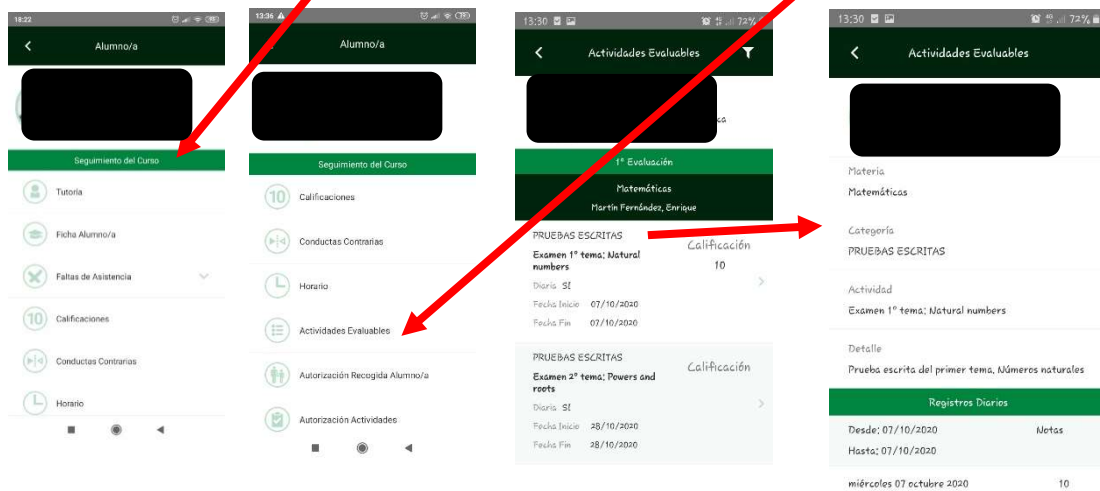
18:22

Alumno/a

Seguimiento del Curso

Tutoría

Ficha Alumno/a

Faltas de Asistencia

Calificaciones

Conductas Contrarias

Horario

13:36

Alumno/a

Seguimiento del Curso

Calificaciones

Conductas Contrarias

Horario

Actividades Evaluables

Autorización Recogida Alumno/a

Autorización Actividades

13:30 72%

Actividades Evaluables

ca

1º Evaluación

Matemáticas

Martín Fernández, Enrique

PRUEBAS ESCRITAS

Examen 1º tema: Natural numbers

Calificación

10

Diaria SÍ

Fecha Inicio 07/10/2020

Fecha Fin 07/10/2020

PRUEBAS ESCRITAS

Examen 2º tema: Powers and roots

Calificación

Diaria SÍ

Fecha Inicio 28/10/2020

Fecha Fin 28/10/2020

13:30 72%

Actividades Evaluables

Materia

Matemáticas

Categoría

PRUEBAS ESCRITAS

Actividad

Examen 1º tema: Natural numbers

Detalle

Prueba escrita del primer tema, Números naturales

Registros Diarios

Desde: 07/10/2020

Notas

Hasta: 07/10/2020

miércoles 07 octubre 2020

10